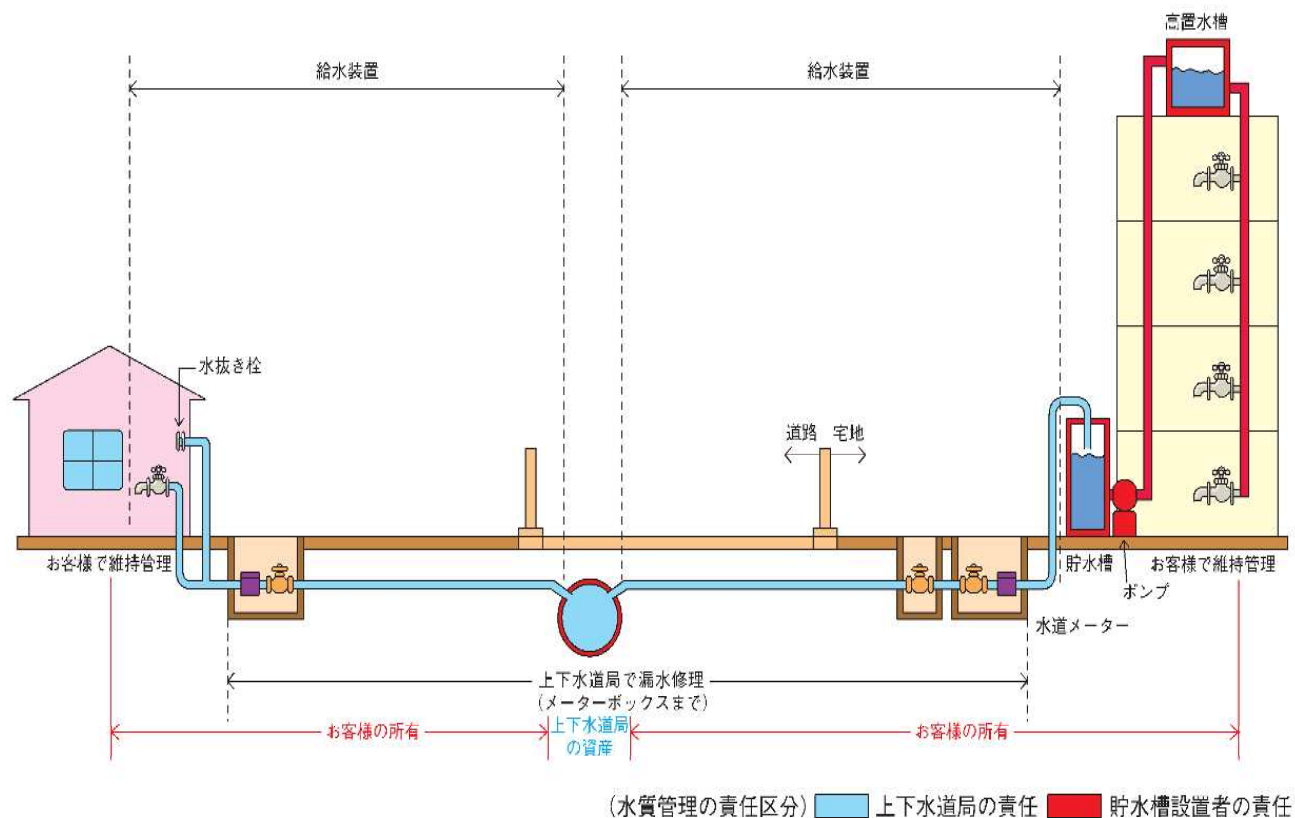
高置水槽

給水装置

給水装置

水抜き栓

道路　宅地

お客様で維持管理

貯水槽

お客様で維持管理

ポンプ

水道メーター

上下水道局で漏水修理
（メーターボックスまで）

お客様の所有

上下水道局の資産

お客様の所有

（水質管理の責任区分）　上下水道局の責任　貯水槽設置者の責任